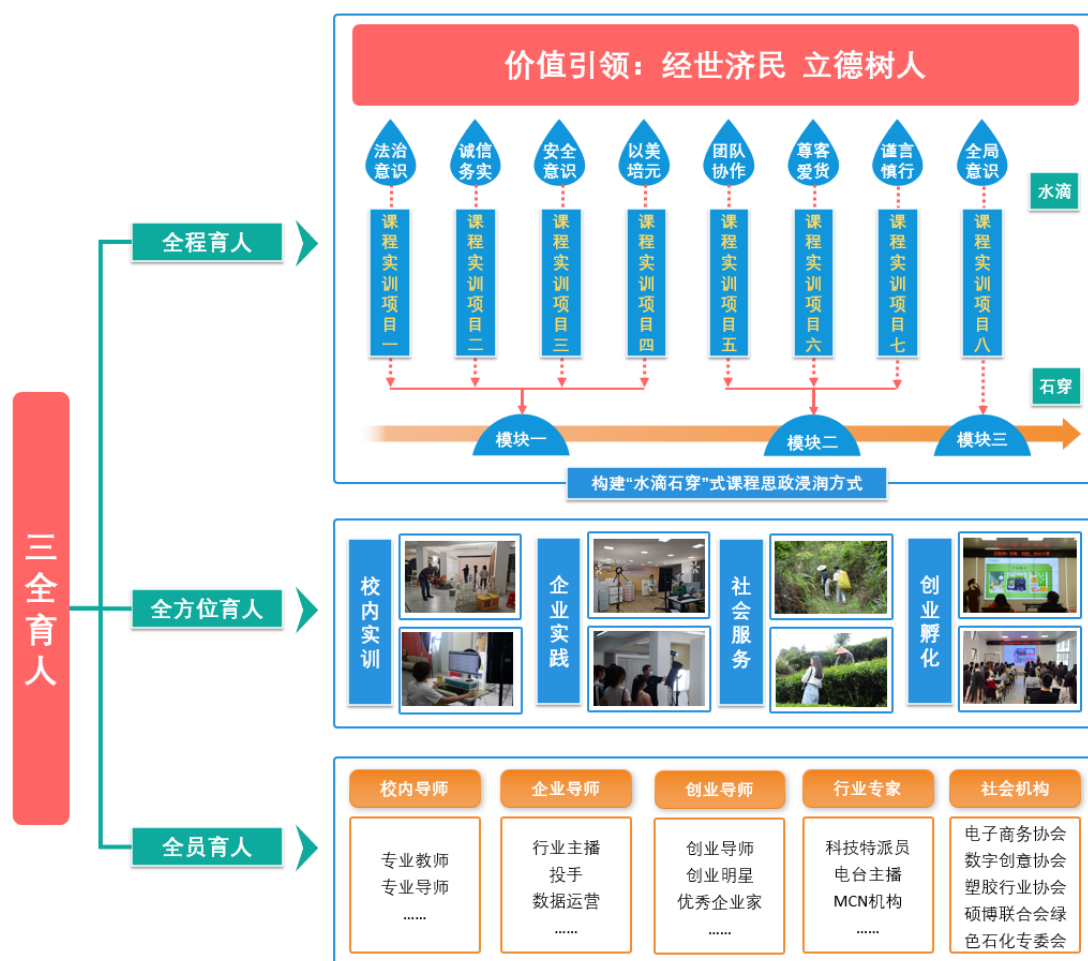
三全育人

全程育人

价值引领：经世济民 立德树人

法治意识
诚信务实
安全意识
以美培元
团队协作
尊客爱货
谨言慎行
全局意识

水滴

课程实训项目一
课程实训项目二
课程实训项目三
课程实训项目四
课程实训项目五
课程实训项目六
课程实训项目七
课程实训项目八

石穿

模块一
模块二
模块三

构建“水滴石穿”式课程思政浸润方式

全方位育人

校内实训
企业实践
社会服务
创业孵化

全员育人

校内导师
专业教师
专业导师
……

企业导师
行业主播
投手
数据运营
……

创业导师
创业导师
创业明星
优秀企业家
……

行业专家
科技特派员
电台主播
MCN机构
……

社会机构
电子商务协会
数字创意协会
塑胶行业协会
硕博联合会绿色石化专委会